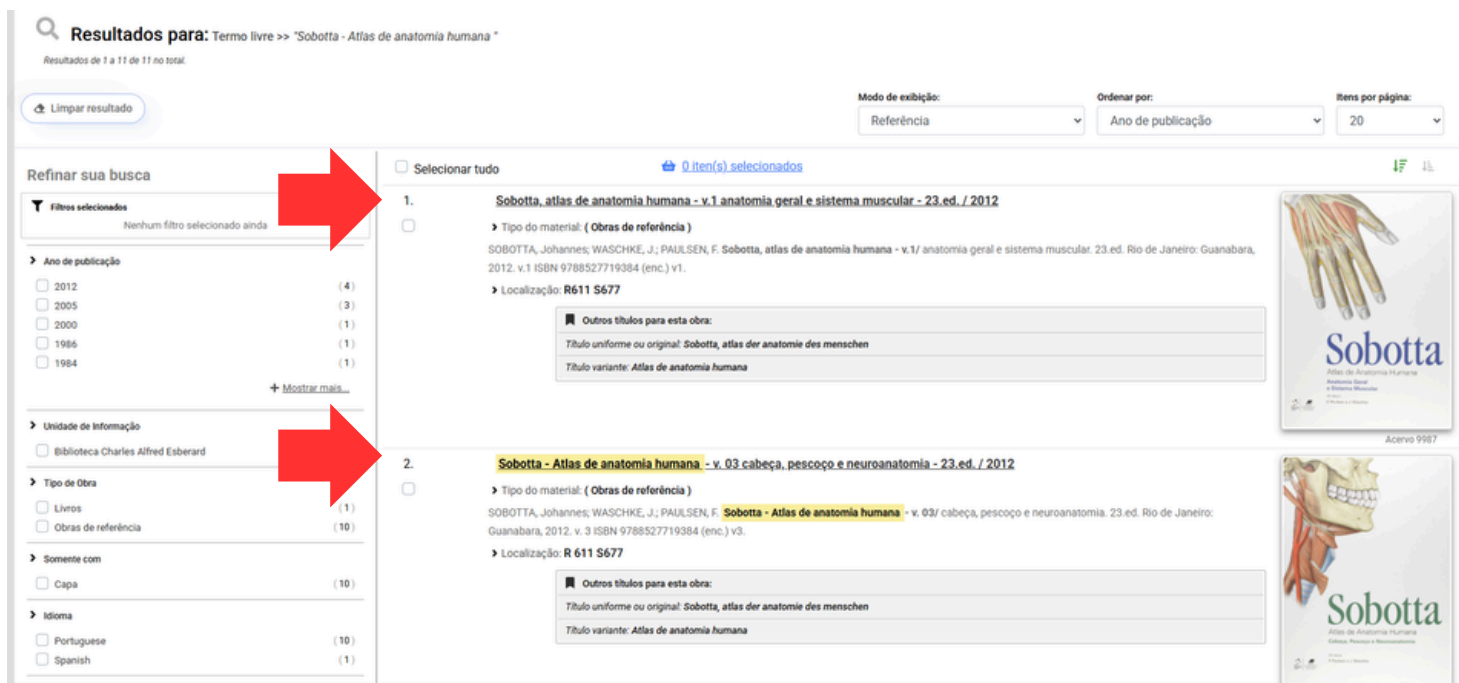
Resultados para: Termo livre >> "Sobotta - Atlas de anatomia humana "

Resultados de 1 a 11 de 11 no total.

Limpar resultado

Modo de exibição:
Referência

Ordenar por:
Ano de publicação

Itens por página:
20

Refinar sua busca

Filtros selecionados
Nenhum filtro selecionado ainda

Ano de publicação
2012 (4)
2005 (3)
2000 (1)
1986 (1)
1984 (1)
+ Mostrar mais...

Unidade de Informação
Biblioteca Charles Alfred Esberard

Tipo de Obra
Livros (1)
Obras de referência (10)

Somente com
Capa (10)

Idioma
Portuguese (10)
Spanish (1)

Selecionar tudo

0 iten(s) selecionados

1.
Sobotta, atlas de anatomia humana - v.1 anatomia geral e sistema muscular - 23.ed. / 2012
Tipo do material: ( Obras de referência )
SOBOTTA, Johannes; WASCHKE, J.; PAULSEN, F. Sobotta, atlas de anatomia humana - v.1/ anatomia geral e sistema muscular. 23.ed. Rio de Janeiro: Guanabara, 2012. v.1 ISBN 9788527719384 (enc.) v1.
Localização: R611 S677
Outros títulos para esta obra:
Título uniforme ou original: Sobotta, atlas der anatomie des menschen
Título variante: Atlas de anatomia humana

Sobotta
Atlas de Anatomia Humana
Anatomia Geral e Sistema Muscular

Acervo 9987

2.
Sobotta - Atlas de anatomia humana - v. 03 cabeça, pescoço e neuroanatomia - 23.ed. / 2012
Tipo do material: ( Obras de referência )
SOBOTTA, Johannes; WASCHKE, J.; PAULSEN, F. Sobotta - Atlas de anatomia humana - v. 03/ cabeça, pescoço e neuroanatomia. 23.ed. Rio de Janeiro: Guanabara, 2012. v. 3 ISBN 9788527719384 (enc.) v3.
Localização: R 611 S677
Outros títulos para esta obra:
Título uniforme ou original: Sobotta, atlas der anatomie des menschen
Título variante: Atlas de anatomia humana

Sobotta
Atlas de Anatomia Humana
Cabeça, Pescoço e Neuroanatomia